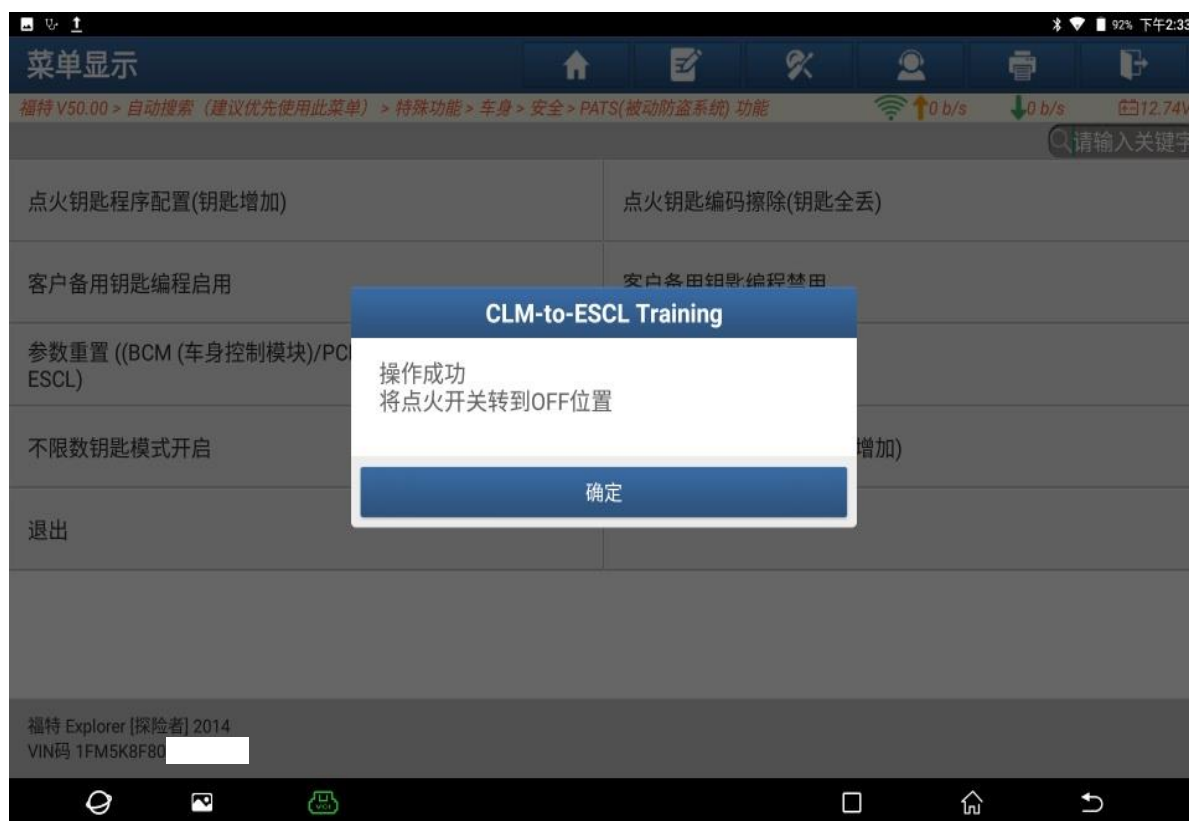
92% 下午2:33

菜单显示

福特 V50.00 > 自动搜索（建议优先使用此菜单）> 特殊功能 > 车身 > 安全 > PATS(被动防盗系统) 功能

0 b/s 0 b/s 12.74V

请输入关键字

点火钥匙程序配置(钥匙增加)

点火钥匙编码擦除(钥匙全丢)

客户备用钥匙编程启用

客户备用钥匙编程禁用

参数重置 ((BCM (车身控制模块)/PC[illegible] ESCL)

不限数钥匙模式开启

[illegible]增加)

退出

CLM-to-ESCL Training

操作成功
将点火开关转到OFF位置

确定

福特 Explorer [探险者] 2014
VIN码 1FM5K8F80